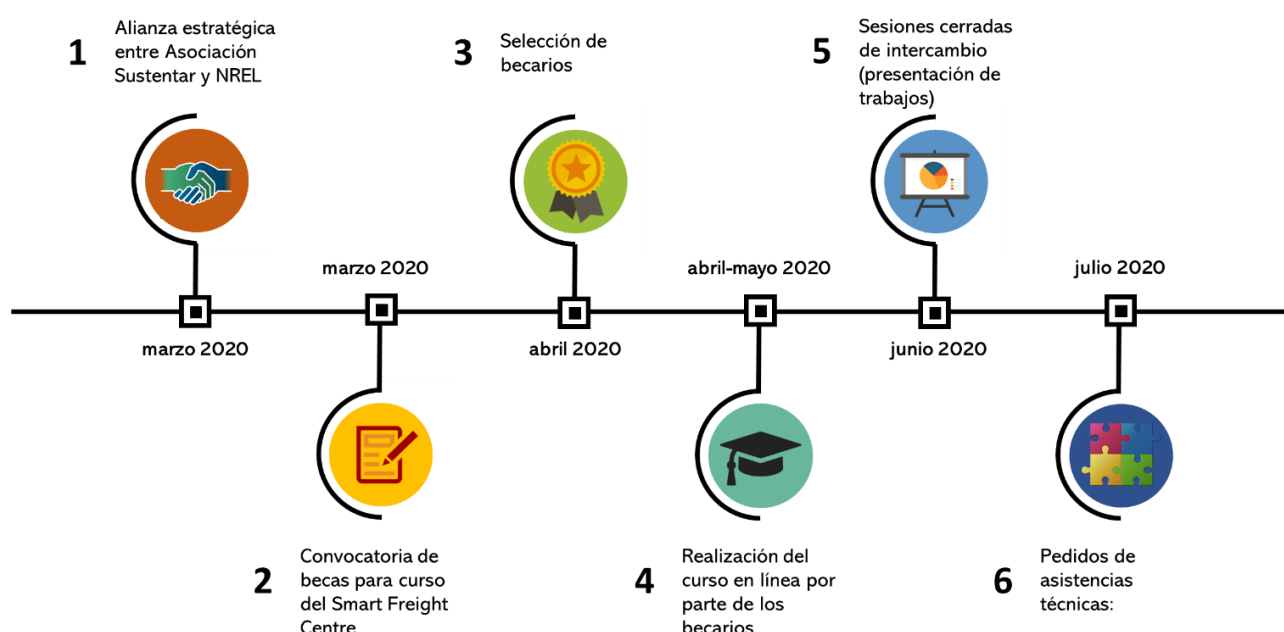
1
Alianza estratégica entre Asociación Sustentar y NREL

3
Selección de becarios

5
Sesiones cerradas de intercambio (presentación de trabajos)

marzo 2020

abril-mayo 2020

julio 2020

marzo 2020

abril 2020

junio 2020

2
Convocatoria de becas para curso del Smart Freight Centre

4
Realización del curso en línea por parte de los becarios

6
Pedidos de asistencias técnicas: